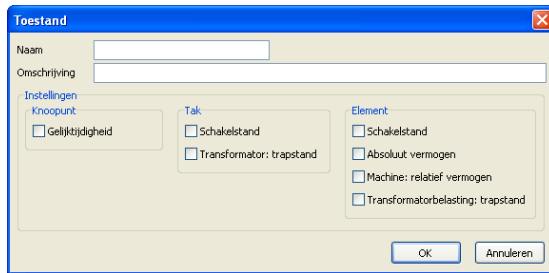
Toestand

Naam

Omschrijving

Instellingen

Knooppunt

Gelijktijdigheid

Tak

Schakelstand

Transformator: trapstand

Element

Schakelstand

Absoluut vermogen

Machine: relatief vermogen

Transformatorbelasting: trapstand

OK

Annuleren